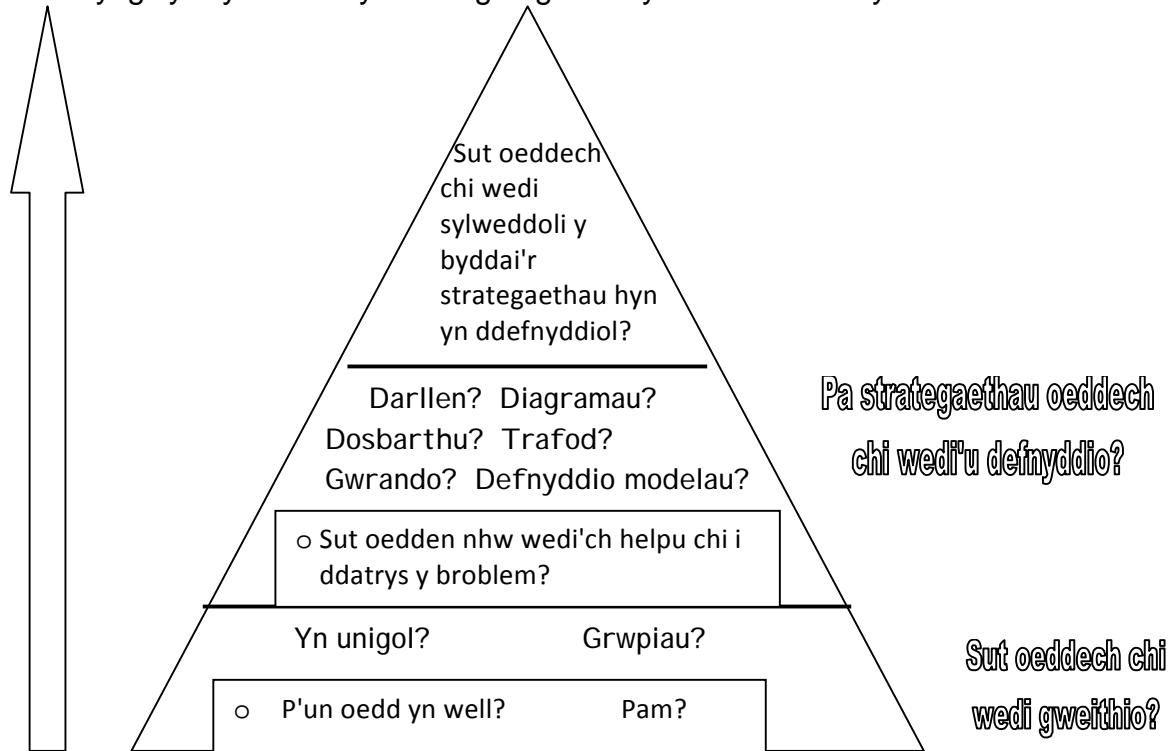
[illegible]

Sut oeddech chi wedi sylweddoli y byddai'r strategaethau hyn yn ddefnyddiol?

Darllen? Diagramau?
Dosbarthu? Trafod?
Gwrando? Defnyddio modelau?

o Sut oedden nhw wedi'ch helpu chi i ddatrys y broblem?

Pa strategaethau oeddech chi wedi'u defnyddio?

Yn unigol? Grwpiau?

o P'un oedd yn well? Pam?

Sut oeddech chi wedi gweithio?